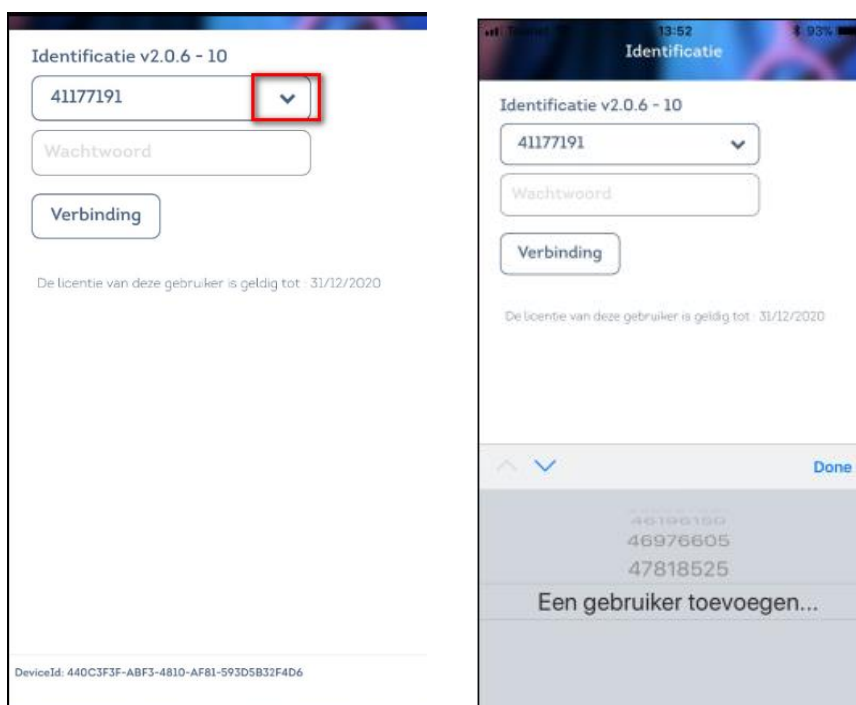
Identificatie v2.0.6 - 10

41177191

Wachtwoord

Verbinding

De licentie van deze gebruiker is geldig tot : 31/12/2020

DeviceId: 440C3F3F-ABF3-4810-AF81-593D5B32F4D6

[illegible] 13:52 93%

Identificatie

Identificatie v2.0.6 - 10

41177191

Wachtwoord

Verbinding

De licentie van deze gebruiker is geldig tot : 31/12/2020

Done

46196150

46976605

47818525

Een gebruiker toevoegen...